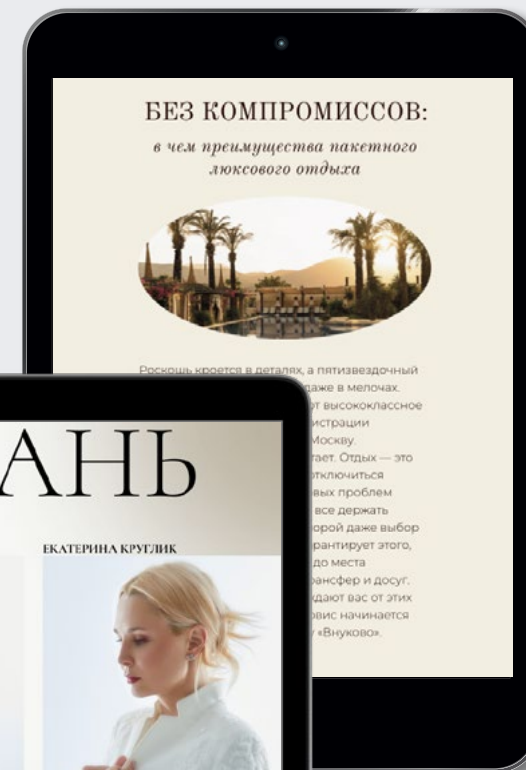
БЕЗ КОМПРОМИССОВ:

в чем преимущества пакетного люксового отдыха

Роскошь кроется в деталях, а пятизвездочный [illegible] даже в мелочах. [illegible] от высококлассное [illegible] истрации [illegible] Москву. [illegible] тает. Отдых — это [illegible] отключиться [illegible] вых проблем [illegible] все держать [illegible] орой даже выбор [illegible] рантирует этого, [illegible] до места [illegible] рансфер и досуг. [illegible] дают вас от этих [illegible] вис начинается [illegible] у «Внуково».

АНЬ

ЕКАТЕРИНА КРУГЛИК